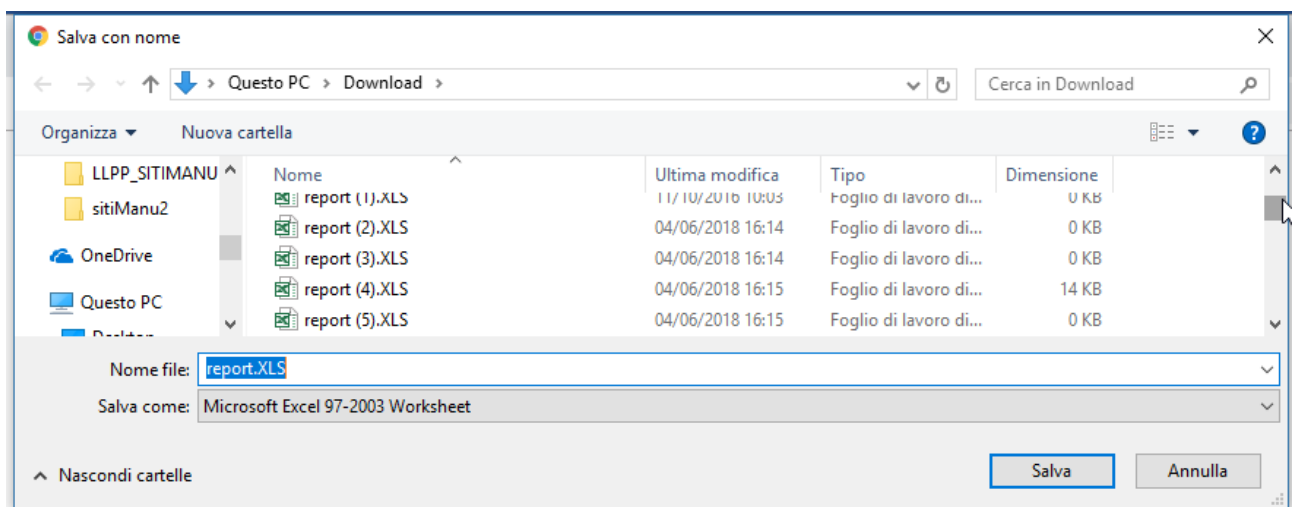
Salva con nome

Questo PC > Download >

Cerca in Download

Organizza ▾ Nuova cartella

LLPP_SITIMANU
sitiManu2
OneDrive
Questo PC
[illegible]

| Nome | Ultima modifica | Tipo | Dimensione |
|---|---|---|---|
| report (1).XLS | 11/10/2016 10:03 | Foglio di lavoro di... | 0 KB |
| report (2).XLS | 04/06/2018 16:14 | Foglio di lavoro di... | 0 KB |
| report (3).XLS | 04/06/2018 16:14 | Foglio di lavoro di... | 0 KB |
| report (4).XLS | 04/06/2018 16:15 | Foglio di lavoro di... | 14 KB |
| report (5).XLS | 04/06/2018 16:15 | Foglio di lavoro di... | 0 KB |

Nome file: report.XLS
Salva come: Microsoft Excel 97-2003 Worksheet

Nascondi cartelle

Salva
Annulla